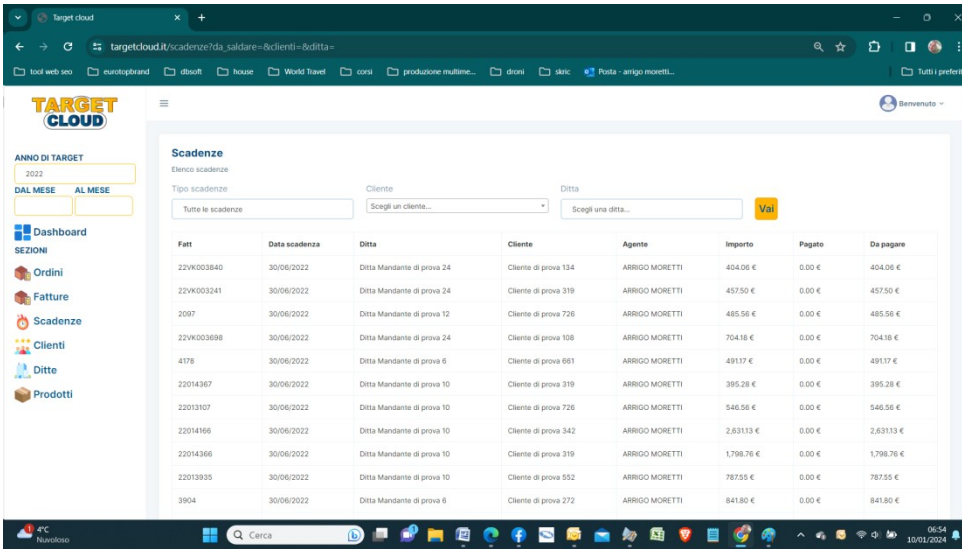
Target cloud

targetcloud.it/scadenze?da_saldare=&clienti=&ditta=

tool web seo | eurotopbrand | dbsoft | house | World Travel | corsi | produzione multime... | droni | skric | Posta - arrigo moretti... | Tutti i preferiti

TARGET CLOUD

Benvenuto

ANNO DI TARGET
2022
DAL MESE AL MESE

Dashboard
SEZIONI
Ordini
Fatture
Scadenze
Clienti
Ditte
Prodotti

Scadenze
Elenco scadenze

Tipo scadenze
Tutte le scadenze
Cliente
Scegli un cliente...
Ditta
Scegli una ditta...
Vai

| Fatt | Data scadenza | Ditta | Cliente | Agente | Importo | Pagato | Da pagare |
|---|---|---|---|---|---|---|---|
| 22VK003840 | 30/06/2022 | Ditta Mandante di prova 24 | Cliente di prova 134 | ARRIGO MORETTI | 404.06 € | 0.00 € | 404.06 € |
| 22VK003241 | 30/06/2022 | Ditta Mandante di prova 24 | Cliente di prova 319 | ARRIGO MORETTI | 457.50 € | 0.00 € | 457.50 € |
| 2097 | 30/06/2022 | Ditta Mandante di prova 12 | Cliente di prova 726 | ARRIGO MORETTI | 485.56 € | 0.00 € | 485.56 € |
| 22VK003698 | 30/06/2022 | Ditta Mandante di prova 24 | Cliente di prova 108 | ARRIGO MORETTI | 704.18 € | 0.00 € | 704.18 € |
| 4178 | 30/06/2022 | Ditta Mandante di prova 6 | Cliente di prova 661 | ARRIGO MORETTI | 491.17 € | 0.00 € | 491.17 € |
| 22014367 | 30/06/2022 | Ditta Mandante di prova 10 | Cliente di prova 319 | ARRIGO MORETTI | 395.28 € | 0.00 € | 395.28 € |
| 22013107 | 30/06/2022 | Ditta Mandante di prova 10 | Cliente di prova 726 | ARRIGO MORETTI | 546.56 € | 0.00 € | 546.56 € |
| 22014166 | 30/06/2022 | Ditta Mandante di prova 10 | Cliente di prova 342 | ARRIGO MORETTI | 2,631.13 € | 0.00 € | 2,631.13 € |
| 22014366 | 30/06/2022 | Ditta Mandante di prova 10 | Cliente di prova 319 | ARRIGO MORETTI | 1,798.76 € | 0.00 € | 1,798.76 € |
| 22013935 | 30/06/2022 | Ditta Mandante di prova 10 | Cliente di prova 552 | ARRIGO MORETTI | 787.55 € | 0.00 € | 787.55 € |
| 3904 | 30/06/2022 | Ditta Mandante di prova 6 | Cliente di prova 272 | ARRIGO MORETTI | 841.80 € | 0.00 € | 841.80 € |

4°C Nuvoloso
Cerca
06:54
10/01/2024